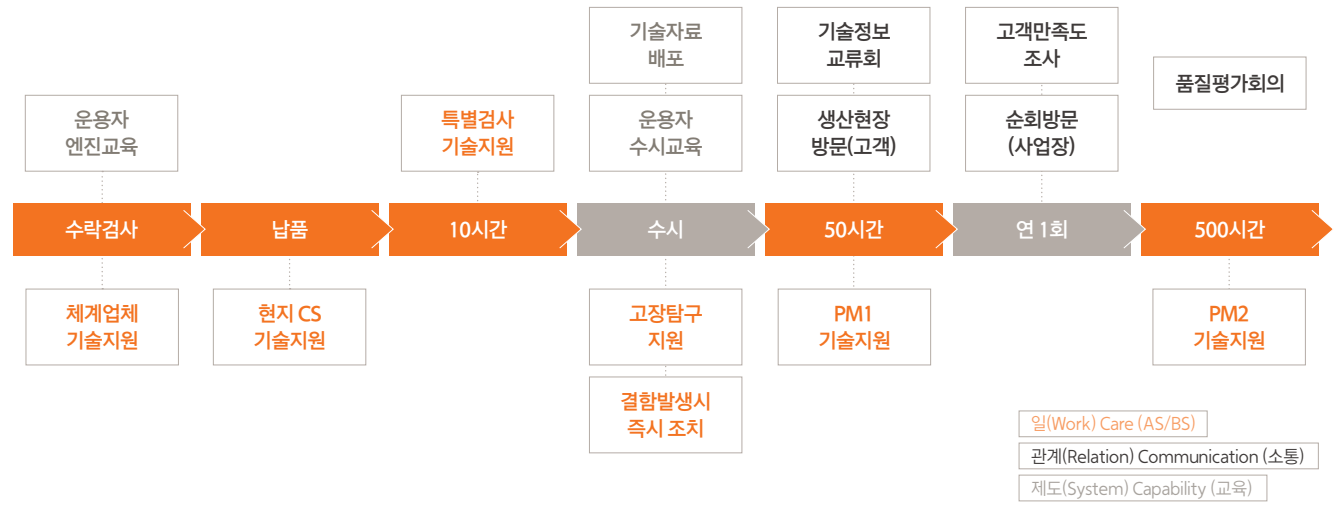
운용자
엔진교육

수락검사

체계업체
기술지원

납품

현지 CS
기술지원

특별검사
기술지원

10시간

기술자료
배포

운용자
수시교육

수시

고장탐구
지원

결함발생시
즉시 조치

기술정보
교류회

생산현장
방문(고객)

50시간

PM1
기술지원

고객만족도
조사

순회방문
(사업장)

연 1회

품질평가회의

500시간

PM2
기술지원

일(Work) Care (AS/BS)

관계(Relation) Communication (소통)

제도(System) Capability (교육)